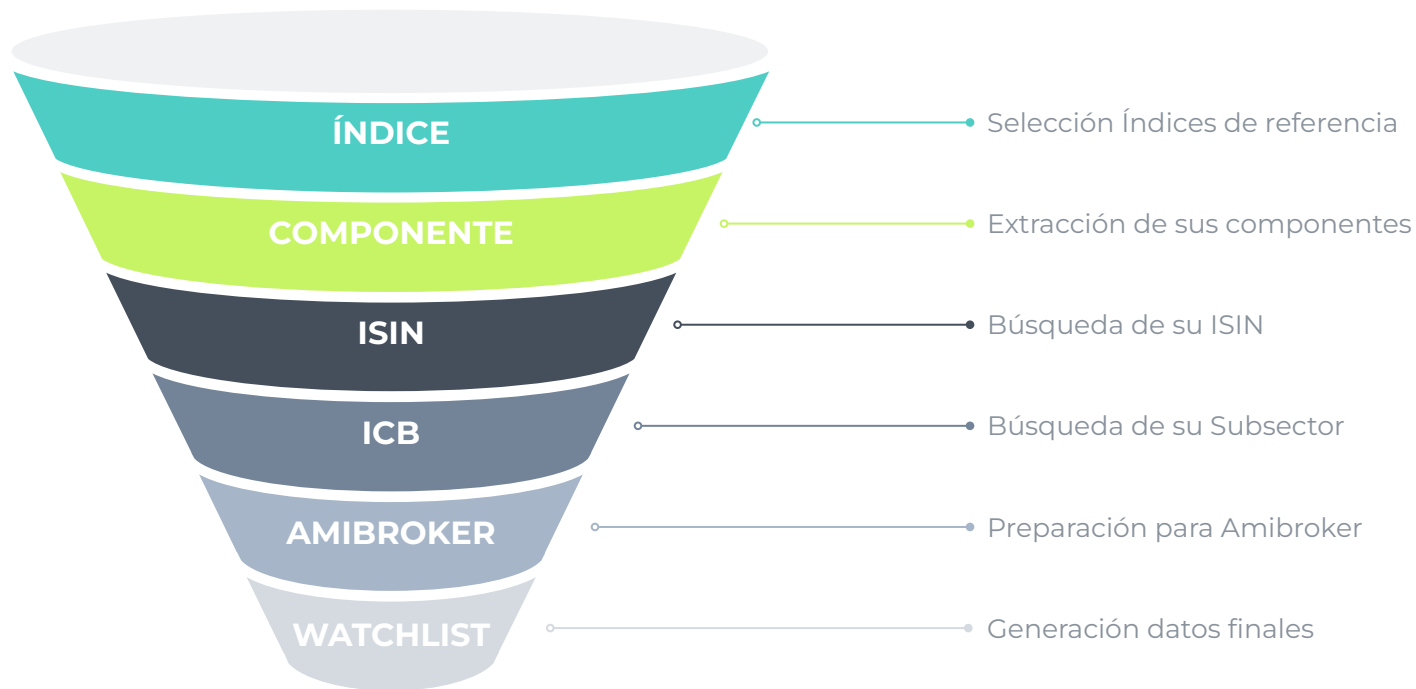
ÍNDICE
Selección Índices de referencia

COMPONENTE
Extracción de sus componentes

ISIN
Búsqueda de su ISIN

ICB
Búsqueda de su Subsector

AMIBROKER
Preparación para Amibroker

WATCHLIST
Generación datos finales